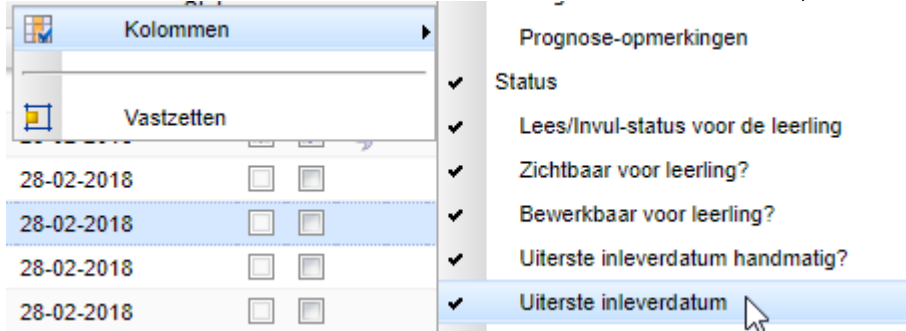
Kolommen

Vastzetten

28-02-2018

28-02-2018

28-02-2018

28-02-2018

Prognose-opmerkingen

Status

Lees/Invul-status voor de leerling

Zichtbaar voor leerling?

Bewerkbaar voor leerling?

Uiterste inleverdatum handmatig?

Uiterste inleverdatum